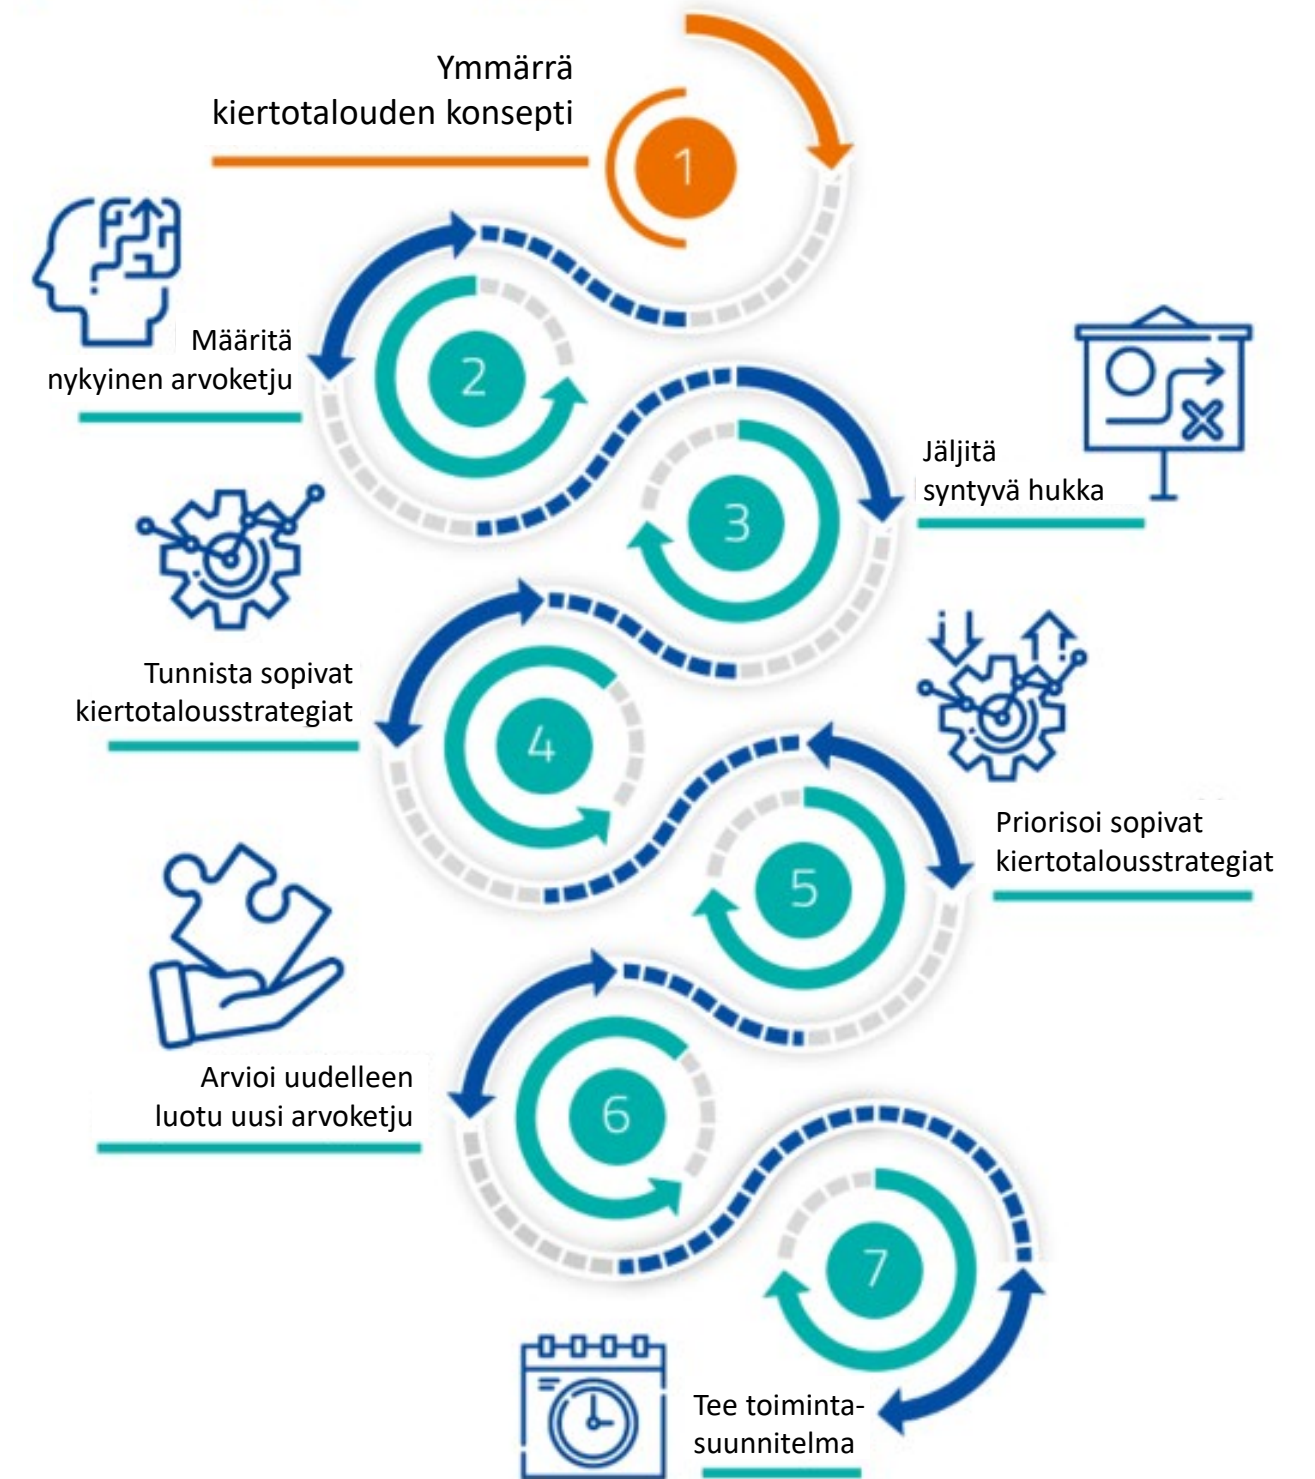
Ymmärrä kiertotalouden konsepti

1

Määritä nykyinen arvoketju

2

Jäljitä syntyvä hukka

3

Tunnista sopivat kiertotalousstrategiat

4

Priorisoi sopivat kiertotalousstrategiat

5

Arvioi uudelleen luotu uusi arvoketju

6

7

Tee toimintasuunnitelma